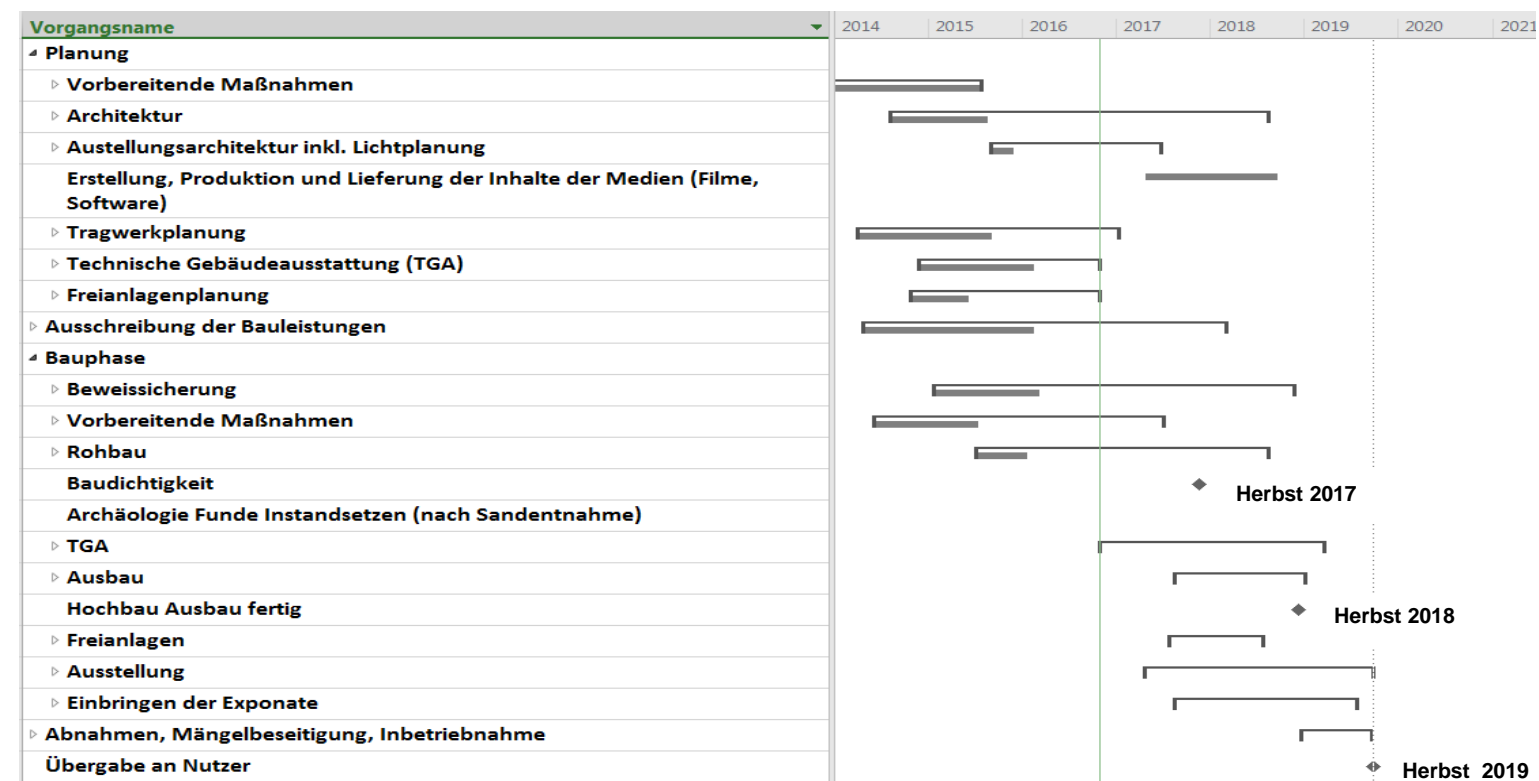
| Vorgangsname | 2014 | 2015 | 2016 | 2017 | 2018 | 2019 | 2020 | 2021 |
|---|---|---|---|---|---|---|---|---|
| ◢ Planung | | | | | | | | |
| ▷ Vorbereitende Maßnahmen | | | | | | | | |
| ▷ Architektur | | | | | | | | |
| ▷ Austellungsarchitektur inkl. Lichtplanung | | | | | | | | |
| Erstellung, Produktion und Lieferung der Inhalte der Medien (Filme, Software) | | | | | | | | |
| ▷ Tragwerkplanung | | | | | | | | |
| ▷ Technische Gebäudeausstattung (TGA) | | | | | | | | |
| ▷ Freianlagenplanung | | | | | | | | |
| ▷ Ausschreibung der Bauleistungen | | | | | | | | |
| ◢ Bauphase | | | | | | | | |
| ▷ Beweissicherung | | | | | | | | |
| ▷ Vorbereitende Maßnahmen | | | | | | | | |
| ▷ Rohbau | | | | | | | | |
| Baudichtigkeit | | | | | Herbst 2017 | | | |
| Archäologie Funde Instandsetzen (nach Sandentnahme) | | | | | | | | |
| ▷ TGA | | | | | | | | |
| ▷ Ausbau | | | | | | | | |
| Hochbau Ausbau fertig | | | | | | Herbst 2018 | | |
| ▷ Freianlagen | | | | | | | | |
| ▷ Ausstellung | | | | | | | | |
| ▷ Einbringen der Exponate | | | | | | | | |
| ▷ Abnahmen, Mängelbeseitigung, Inbetriebnahme | | | | | | | | |
| Übergabe an Nutzer | | | | | | | Herbst 2019 | |